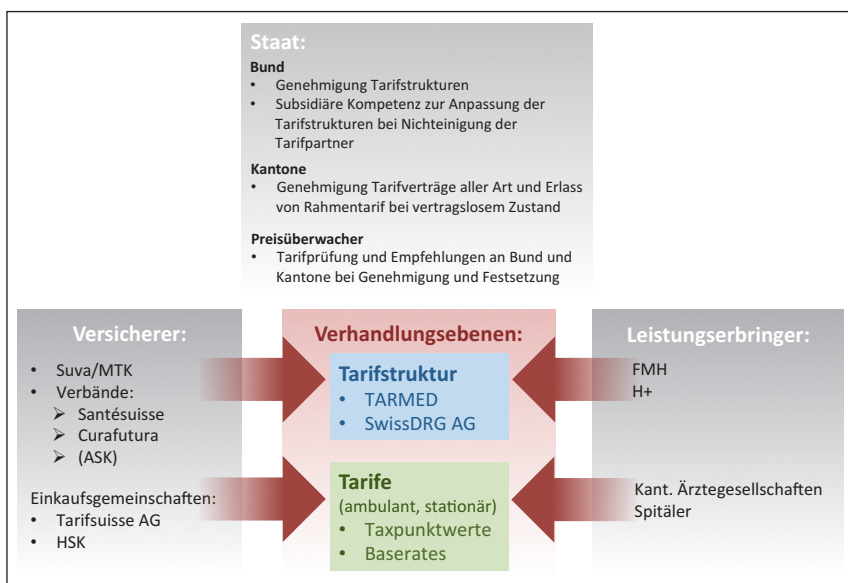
Staat:

Bund
- Genehmigung Tarifstrukturen
- Subsidiäre Kompetenz zur Anpassung der Tarifstrukturen bei Nichteinigung der Tarifpartner

Kantone
- Genehmigung Tarifverträge aller Art und Erlass von Rahmentarif bei vertragslosem Zustand

Preisüberwacher
- Tarifprüfung und Empfehlungen an Bund und Kantone bei Genehmigung und Festsetzung

Versicherer:
- Suva/MTK
- Verbände:
  - Santésuisse
  - Curafutura
  - (ASK)

Einkaufsgemeinschaften:
- Tarifsuisse AG
- HSK

Verhandlungsebenen:

Tarifstruktur
- TARMED
- SwissDRG AG

Tarife
(ambulant, stationär)
- Taxpunktwerte
- Baserates

Leistungserbringer:
FMH
H+

Kant. Ärztegesellschaften
Spitäler